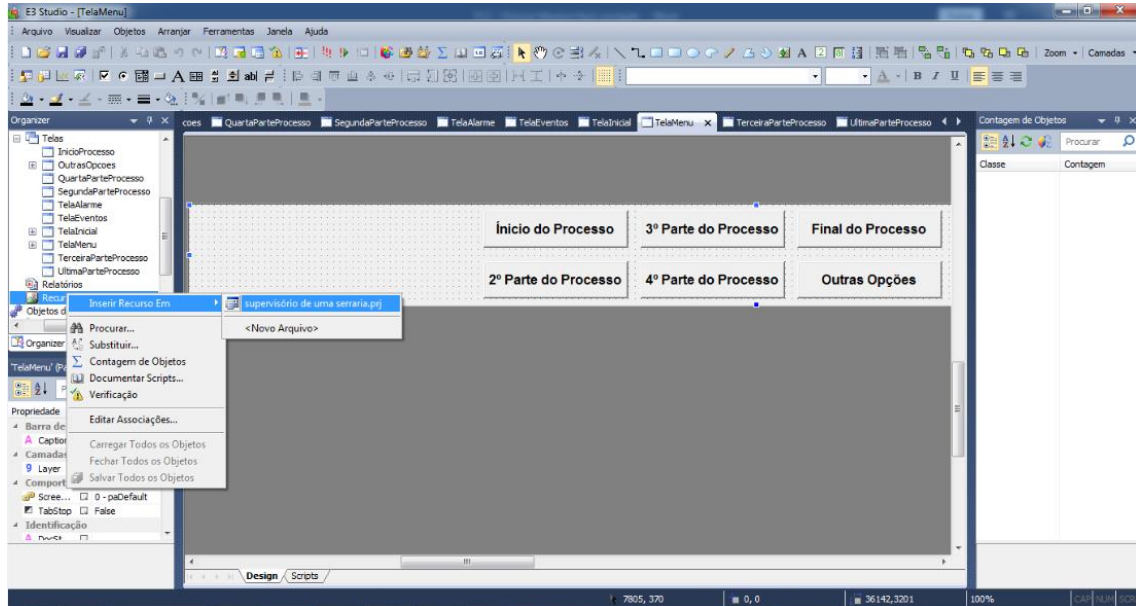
E3 Studio - [TelaMenu]

Arquivo Visualizar Objetos Arranjar Ferramentas Janela Ajuda

Zoom Camadas

B I U

Organizer

Telas
InicioProcesso
OutrasOpcoes
QuartaParteProcesso
SegundaParteProcesso
TelaAlarme
TelaEventos
TelaInicial
TelaMenu
TerceiraParteProcesso
UltimaParteProcesso
Relatórios
Recur
Objetos d

Organizer

'TelaMenu' (Pa

Propriedade
Barra de
Caption
Camadas
Layer
Comport
Scree... 0 - paDefault
TabStop False
Identificação
DocSt

coes QuartaParteProcesso SegundaParteProcesso TelaAlarme TelaEventos TelaInicial TelaMenu TerceiraParteProcesso UltimaParteProcesso

Início do Processo
3º Parte do Processo
Final do Processo
2º Parte do Processo
4º Parte do Processo
Outras Opções

Inserir Recurso Em
supervisório de uma serraria.prj
<Novo Arquivo>
Procurar...
Substituir...
Contagem de Objetos
Documentar Scripts...
Verificação
Editar Associações...
Carregar Todos os Objetos
Fechar Todos os Objetos
Salvar Todos os Objetos

Design Scripts

Contagem de Objetos
Procurar
Classe Contagem

7805, 370 0, 0 36142,3201 100% CAP NUM SCR